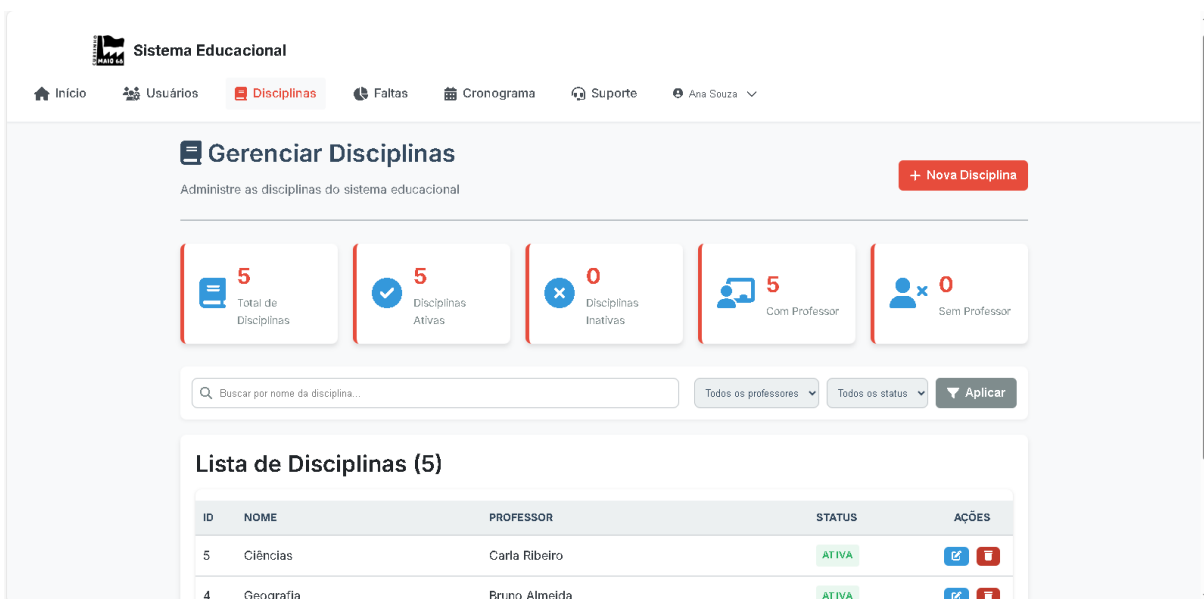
MAIO 66

Sistema Educacional

Início Usuários Disciplinas Faltas Cronograma Suporte Ana Souza

Gerenciar Disciplinas

Administre as disciplinas do sistema educacional

+ Nova Disciplina

5
Total de Disciplinas

5
Disciplinas Ativas

0
Disciplinas Inativas

5
Com Professor

0
Sem Professor

Buscar por nome da disciplina...

Todos os professores

Todos os status

Aplicar

Lista de Disciplinas (5)

| ID | NOME | PROFESSOR | STATUS | AÇÕES |
|---|---|---|---|---|
| 5 | Ciências | Carla Ribeiro | ATIVA | |
| 4 | Geografia | Bruno Almeida | ATIVA | |